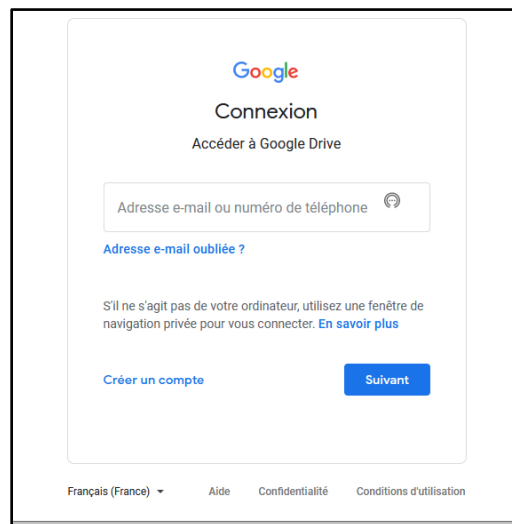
Google

Connexion

Accéder à Google Drive

Adresse e-mail ou numéro de téléphone

Adresse e-mail oubliée ?

S'il ne s'agit pas de votre ordinateur, utilisez une fenêtre de navigation privée pour vous connecter. En savoir plus

Créer un compte

Suivant

Français (France)

Aide

Confidentialité

Conditions d'utilisation